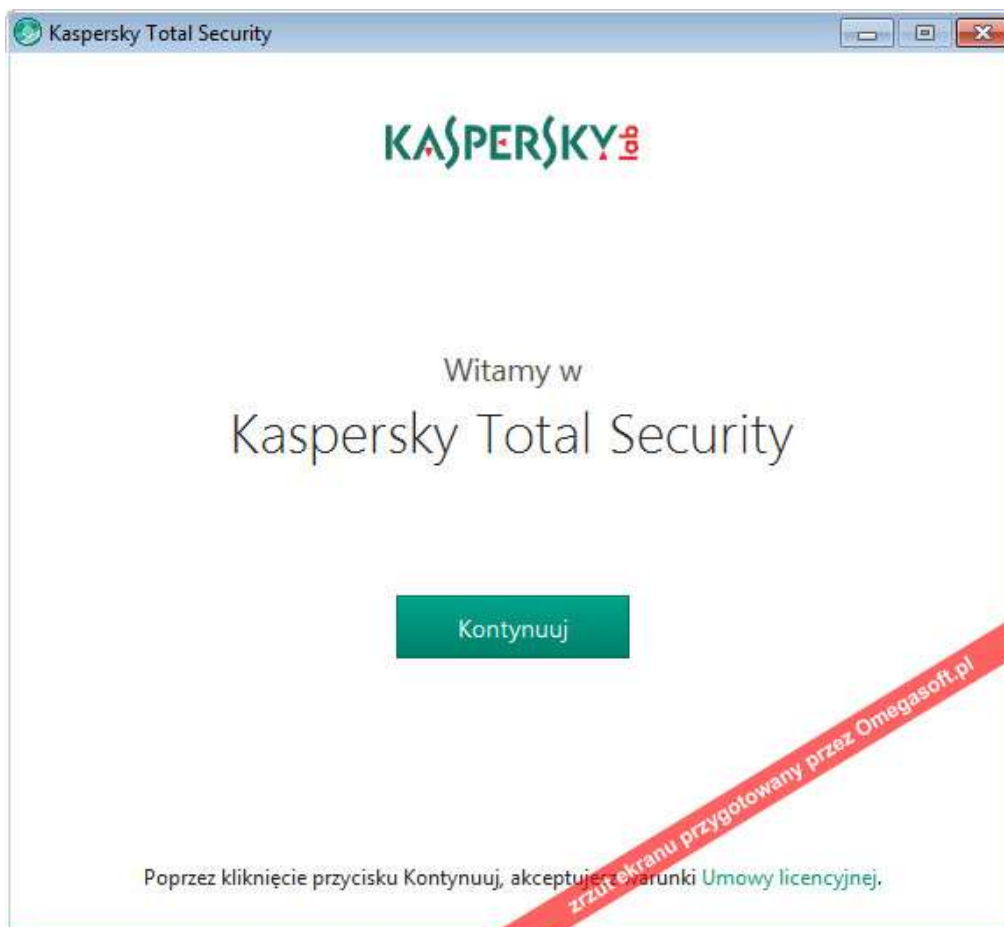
Kaspersky Total Security

KASPERSKY lab

Witamy w

Kaspersky Total Security

Kontynuuj

zrzut ekranu przygotowany przez Omegasoft.pl

Poprzez kliknięcie przycisku Kontynuuj, akceptuje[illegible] warunki Umowy licencyjnej.